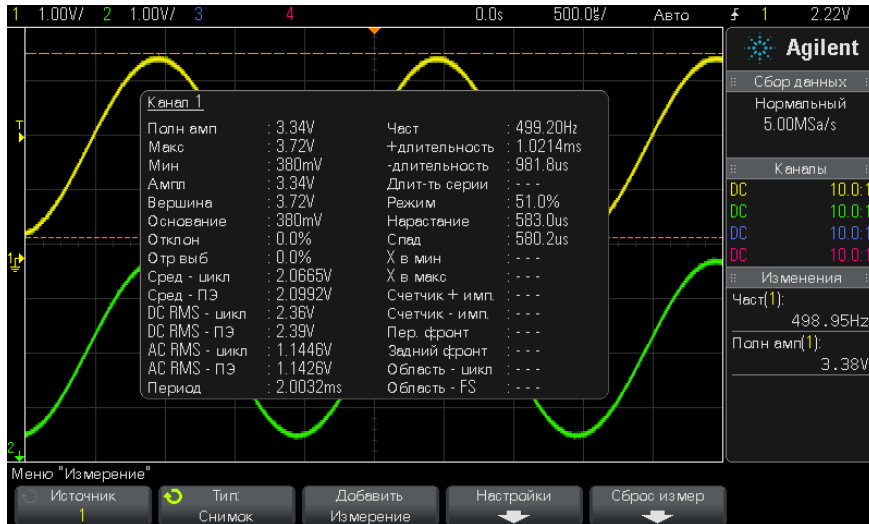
1 1.00V/ 2 1.00V/ 3 4 0.0s 500.0$\frac{us}{}$/ Авто $f$ 1 2.22V

Agilent

Сбор данных
Нормальный
5.00MSa/s

Каналы
DC 10.0:1
DC 10.0:1
DC 10.0:1
DC 10.0:1

Изменения
Част(1):
498.95Hz
Полн амп(1):
3.38V

Канал 1

| | | | |
|---|---|---|---|
| Полн амп | : 3.34V | Част | : 499.20Hz |
| Макс | : 3.72V | +длительность | : 1.0214ms |
| Мин | : 380mV | -длительность | : 981.8us |
| Ампл | : 3.34V | Длит-ть серии | : - - - |
| Вершина | : 3.72V | Режим | : 51.0% |
| Основание | : 380mV | Нарастание | : 583.0us |
| Отклон | : 0.0% | Спад | : 580.2us |
| Отр выб | : 0.0% | X в мин | : - - - |
| Сред - цикл | : 2.0665V | X в макс | : - - - |
| Сред - ПЭ | : 2.0992V | Счетчик + имп. | : - - - |
| DC RMS - цикл | : 2.36V | Счетчик - имп. | : - - - |
| DC RMS - ПЭ | : 2.39V | Пер. фронт | : - - - |
| AC RMS - цикл | : 1.1446V | Задний фронт | : - - - |
| AC RMS - ПЭ | : 1.1426V | Область - цикл | : - - - |
| Период | : 2.0032ms | Область - FS | : - - - |

Меню "Измерение"
Источник 1 | Тип: Снимок | Добавить Измерение | Настройки | Сброс измер